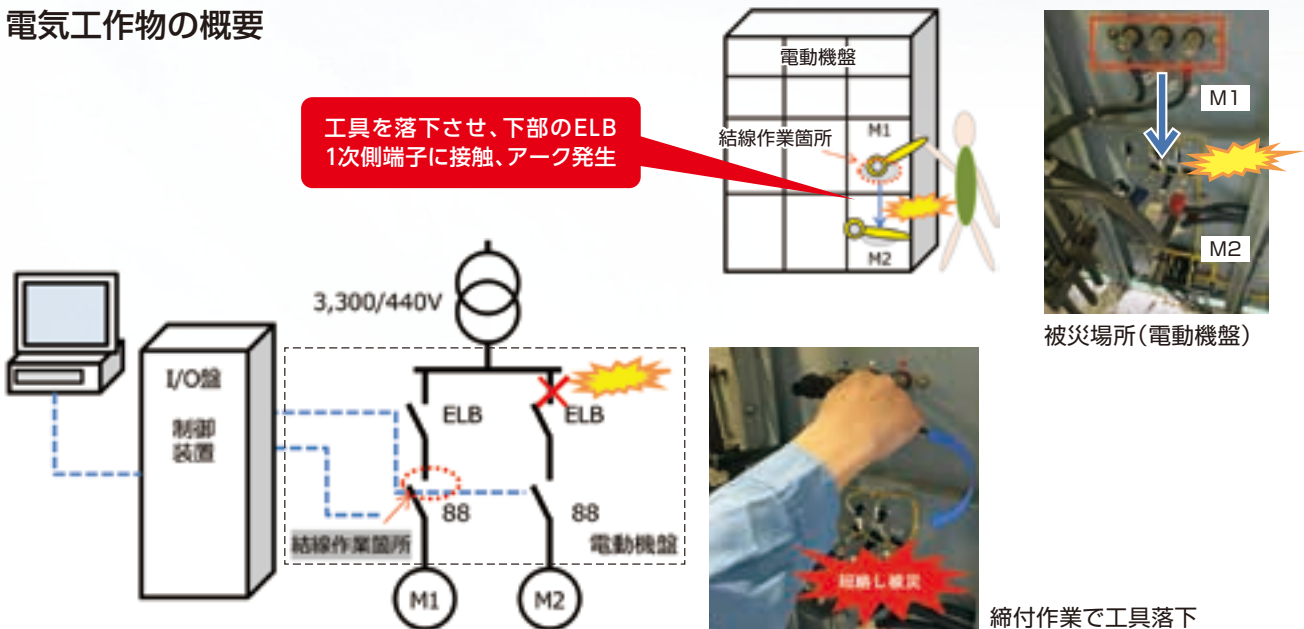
電気工作物の概要

工具を落下させ、下部のELB 1次側端子に接触、アーク発生

電動機盤

結線作業箇所

M1

M2

M1

M2

被災場所（電動機盤）

3,300/440V

I/O盤

制御装置

ELB

ELB

88

88

結線作業箇所

電動機盤

M1

M2

短絡し被災

締付作業で工具落下